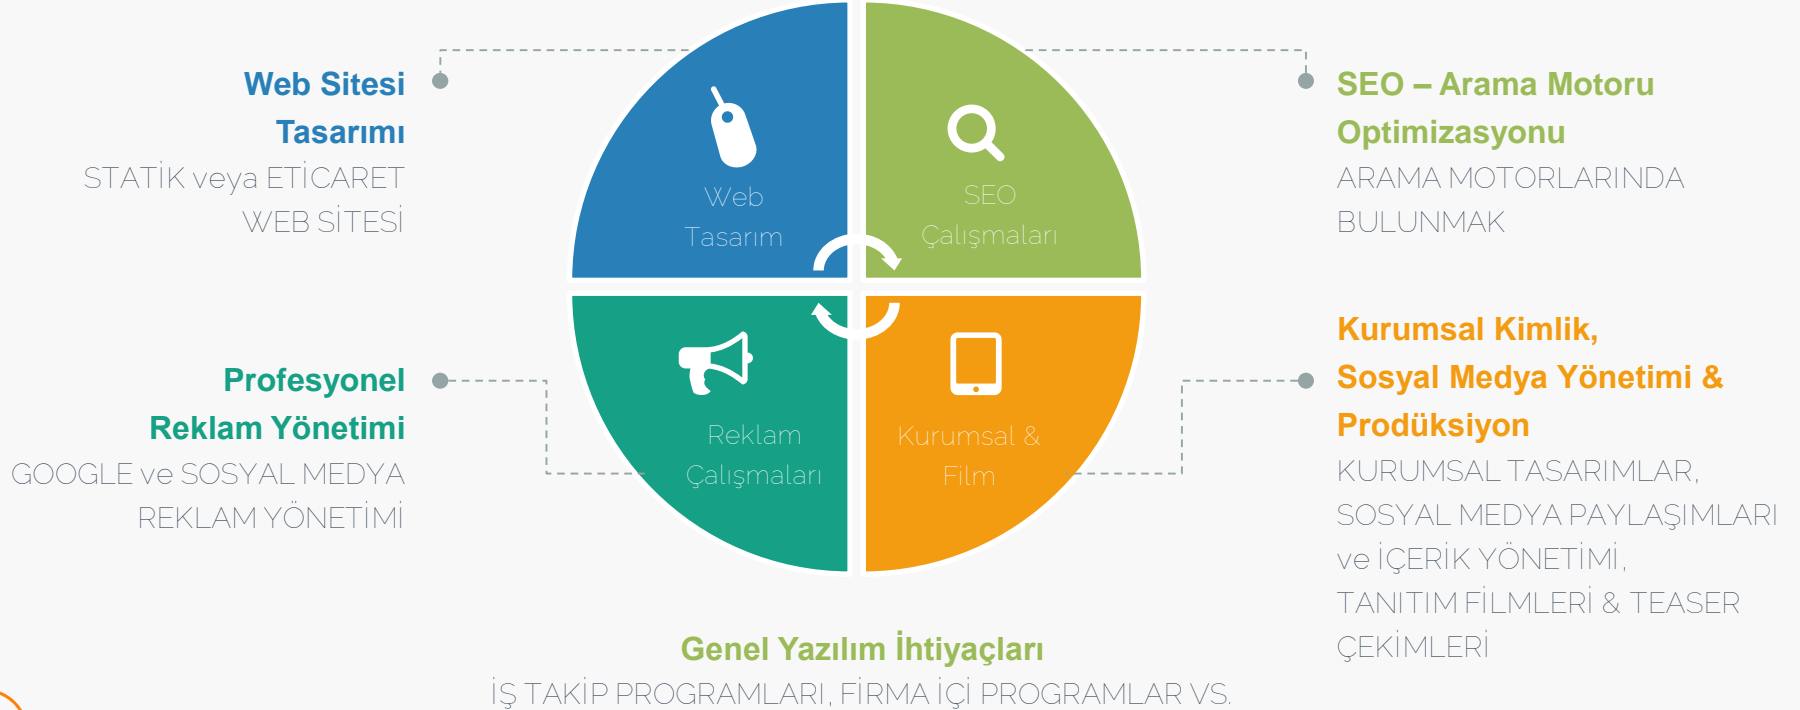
Web Sitesi Tasarımı
STATİK veya ETİCARET WEB SİTESİ

Web Tasarım

SEO Çalışmaları

SEO – Arama Motoru Optimizasyonu
ARAMA MOTORLARINDA BULUNMAK

Profesyonel Reklam Yönetimi
GOOGLE ve SOSYAL MEDYA REKLAM YÖNETİMİ

Reklam Çalışmaları

Kurumsal & Film

Kurumsal Kimlik, Sosyal Medya Yönetimi & Prodüksiyon
KURUMSAL TASARIMLAR, SOSYAL MEDYA PAYLAŞIMLARI ve İÇERİK YÖNETİMİ, TANITIM FİLMLERİ & TEASER ÇEKİMLERİ

Genel Yazılım İhtiyaçları
İŞ TAKİP PROGRAMLARI, FİRMA İÇİ PROGRAMLAR VS.